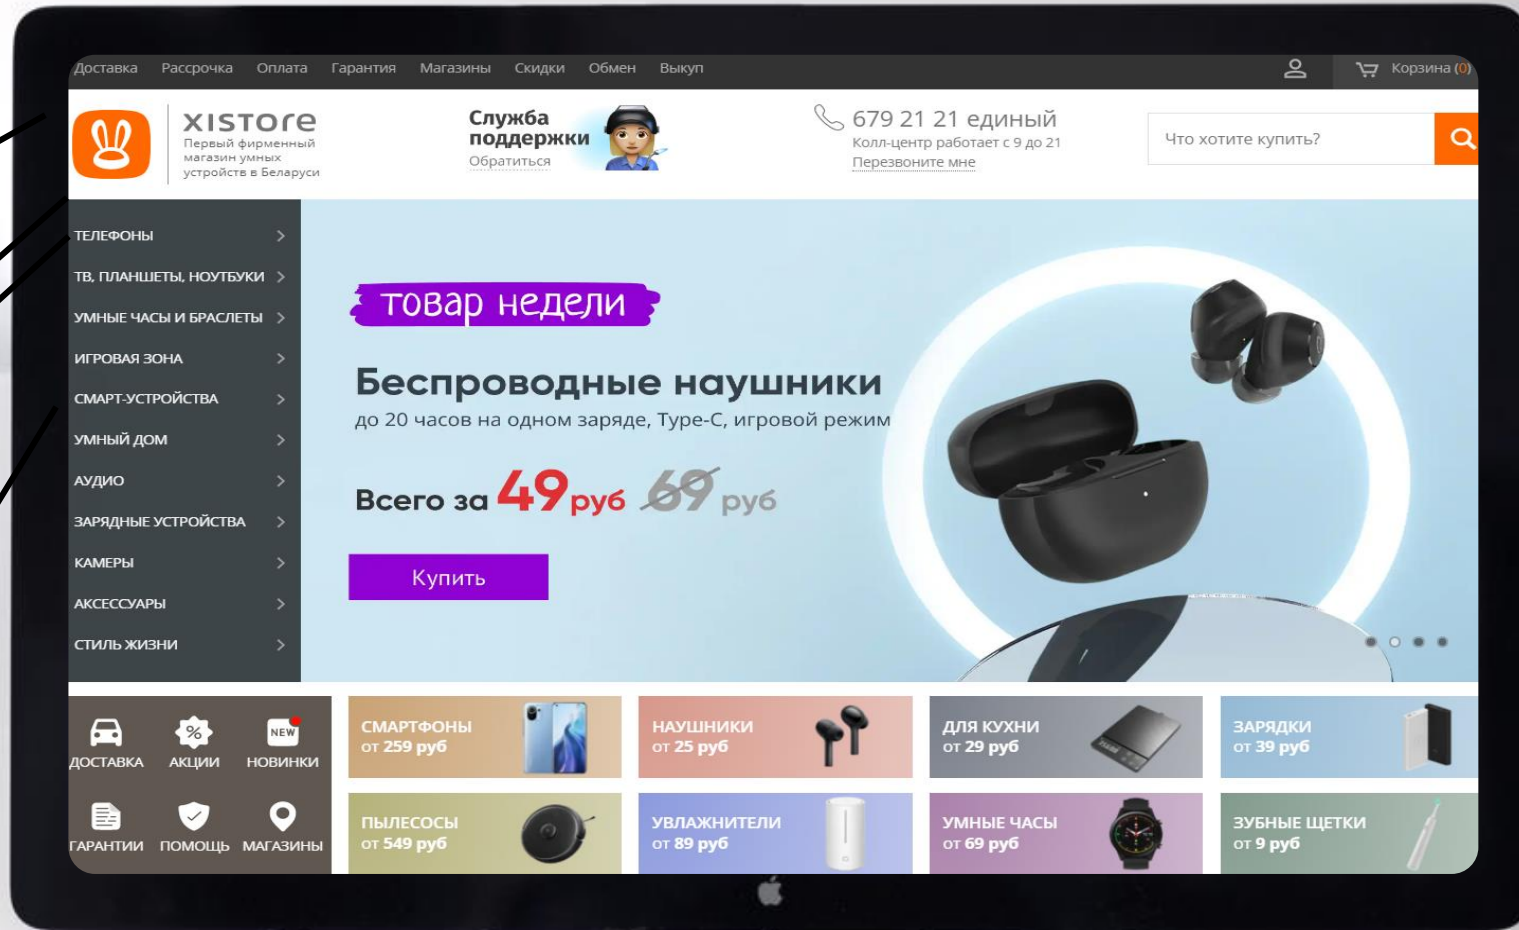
Доставка Рассрочка Оплата Гарантия Магазины Скидки Обмен Выкуп

Корзина (0)

xistore
Первый фирменный магазин умных устройств в Беларуси

Служба поддержки
Обратиться

679 21 21 единый
Колл-центр работает с 9 до 21
Перезвоните мне

Что хотите купить?

ТЕЛЕФОНЫ
ТВ, ПЛАНШЕТЫ, НОУТБУКИ
УМНЫЕ ЧАСЫ И БРАСЛЕТЫ
ИГРОВАЯ ЗОНА
СМАРТ-УСТРОЙСТВА
УМНЫЙ ДОМ
АУДИО
ЗАРЯДНЫЕ УСТРОЙСТВА
КАМЕРЫ
АКСЕССУАРЫ
СТИЛЬ ЖИЗНИ

товар недели

Беспроводные наушники
до 20 часов на одном заряде, Type-C, игровой режим

Всего за 49 руб 69 руб

Купить

ДОСТАВКА АКЦИИ НОВИНКИ
ГАРАНТИИ ПОМОЩЬ МАГАЗИНЫ

NEW

СМАРТФОНЫ
от 259 руб

НАУШНИКИ
от 25 руб

ДЛЯ КУХНИ
от 29 руб

ЗАРЯДКИ
от 39 руб

ПЫЛЕСОСЫ
от 549 руб

УВЛАЖНИТЕЛИ
от 89 руб

УМНЫЕ ЧАСЫ
от 69 руб

ЗУБНЫЕ ЩЕТКИ
от 9 руб